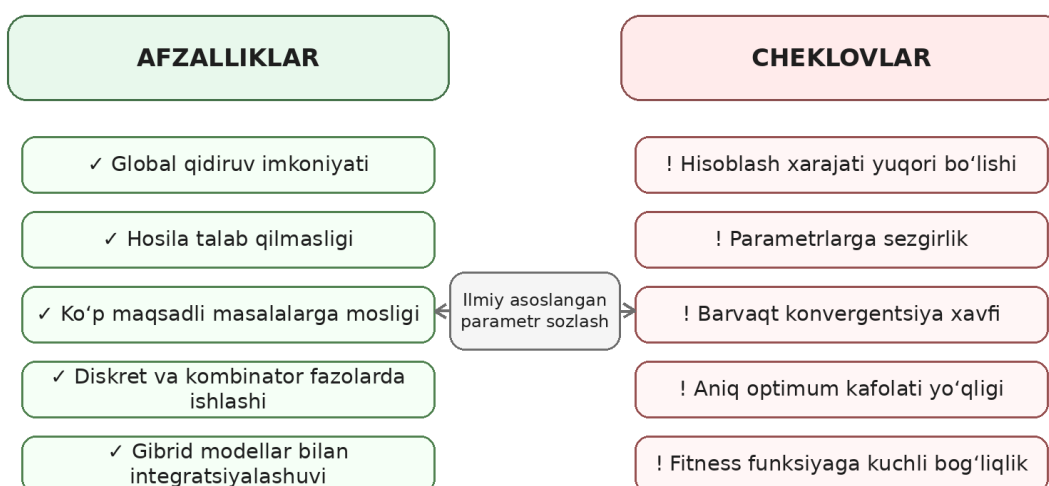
AFZALLIKLAR

✓ Global qidiruv imkoniyati

✓ Hosila talab qilmasligi

✓ Ko‘p maqsadli masalalarga mosligi

✓ Diskret va kombinator fazolarda ishlashi

✓ Gibrid modellar bilan integratsiyalashuvi

Ilmiy asoslangan parametr sozlash

CHEKLOVLAR

! Hisoblash xarajati yuqori bo‘lishi

! Parametrlarga sezgirlik

! Barvaqt konvergentsiya xavfi

! Aniq optimum kafolati yo‘qligi

! Fitness funksiyaga kuchli bog‘liqlik